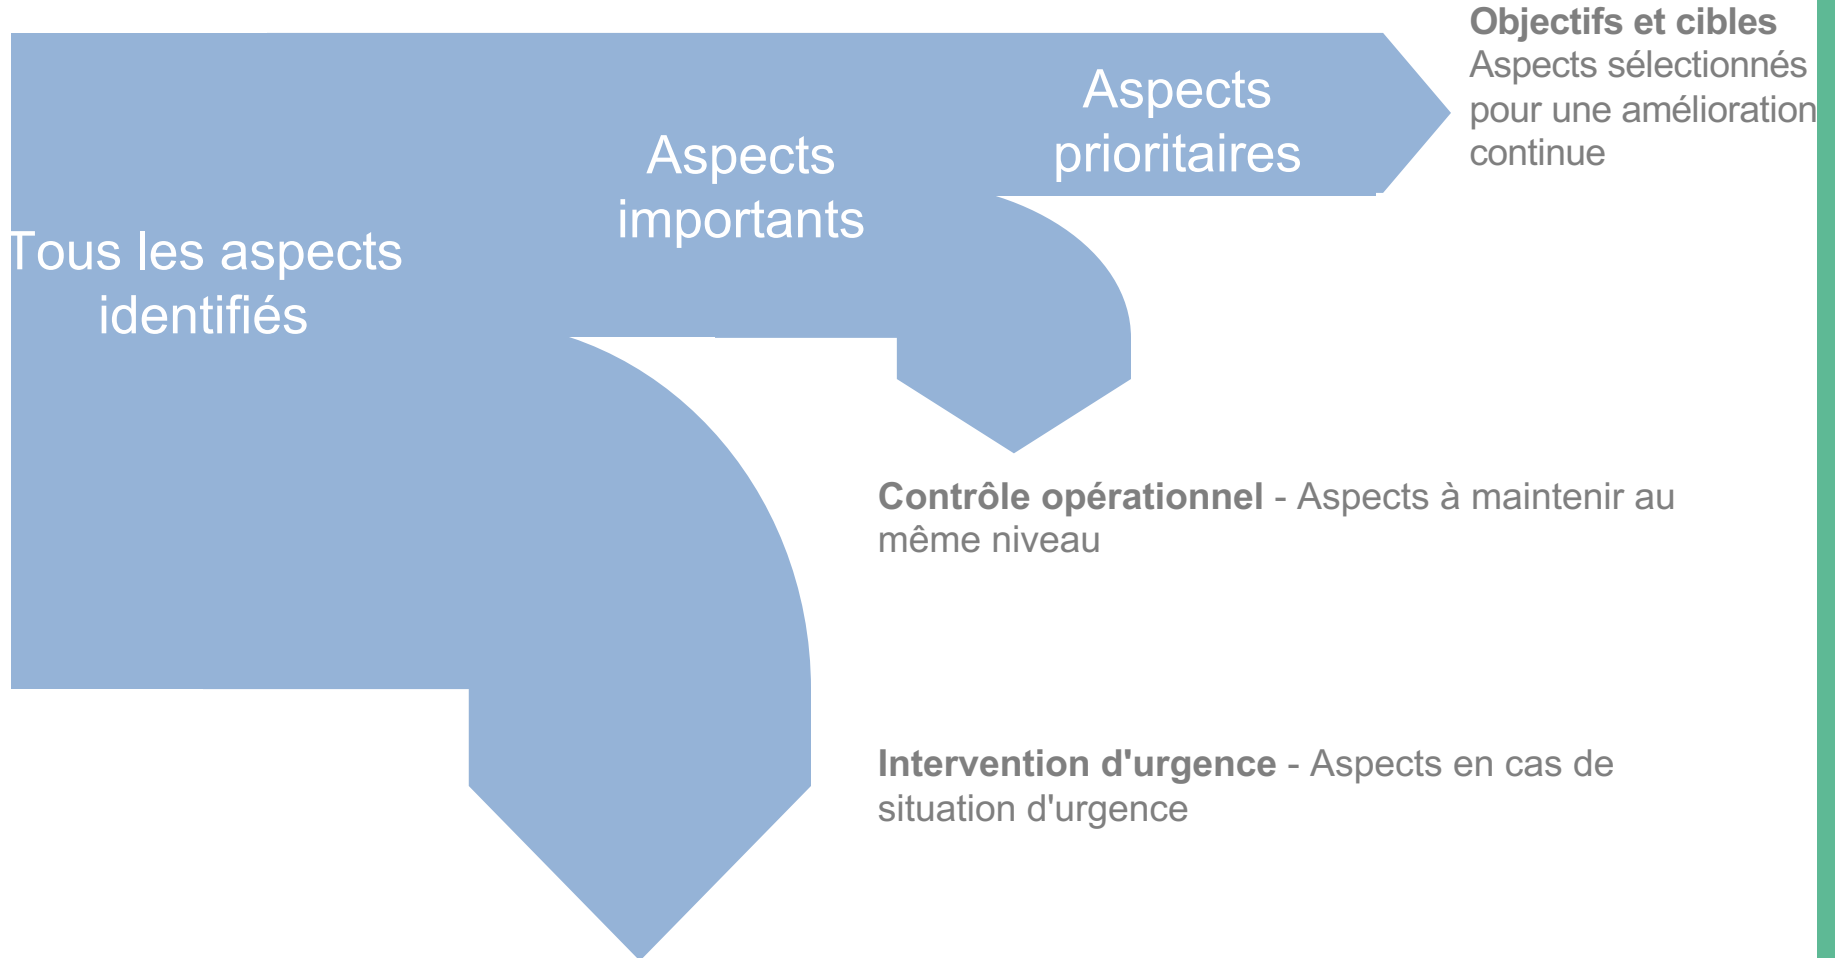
Tous les aspects identifiés

Aspects importants

Aspects prioritaires

**Objectifs et cibles**
Aspects sélectionnés pour une amélioration continue

**Contrôle opérationnel** - Aspects à maintenir au même niveau

**Intervention d'urgence** - Aspects en cas de situation d'urgence